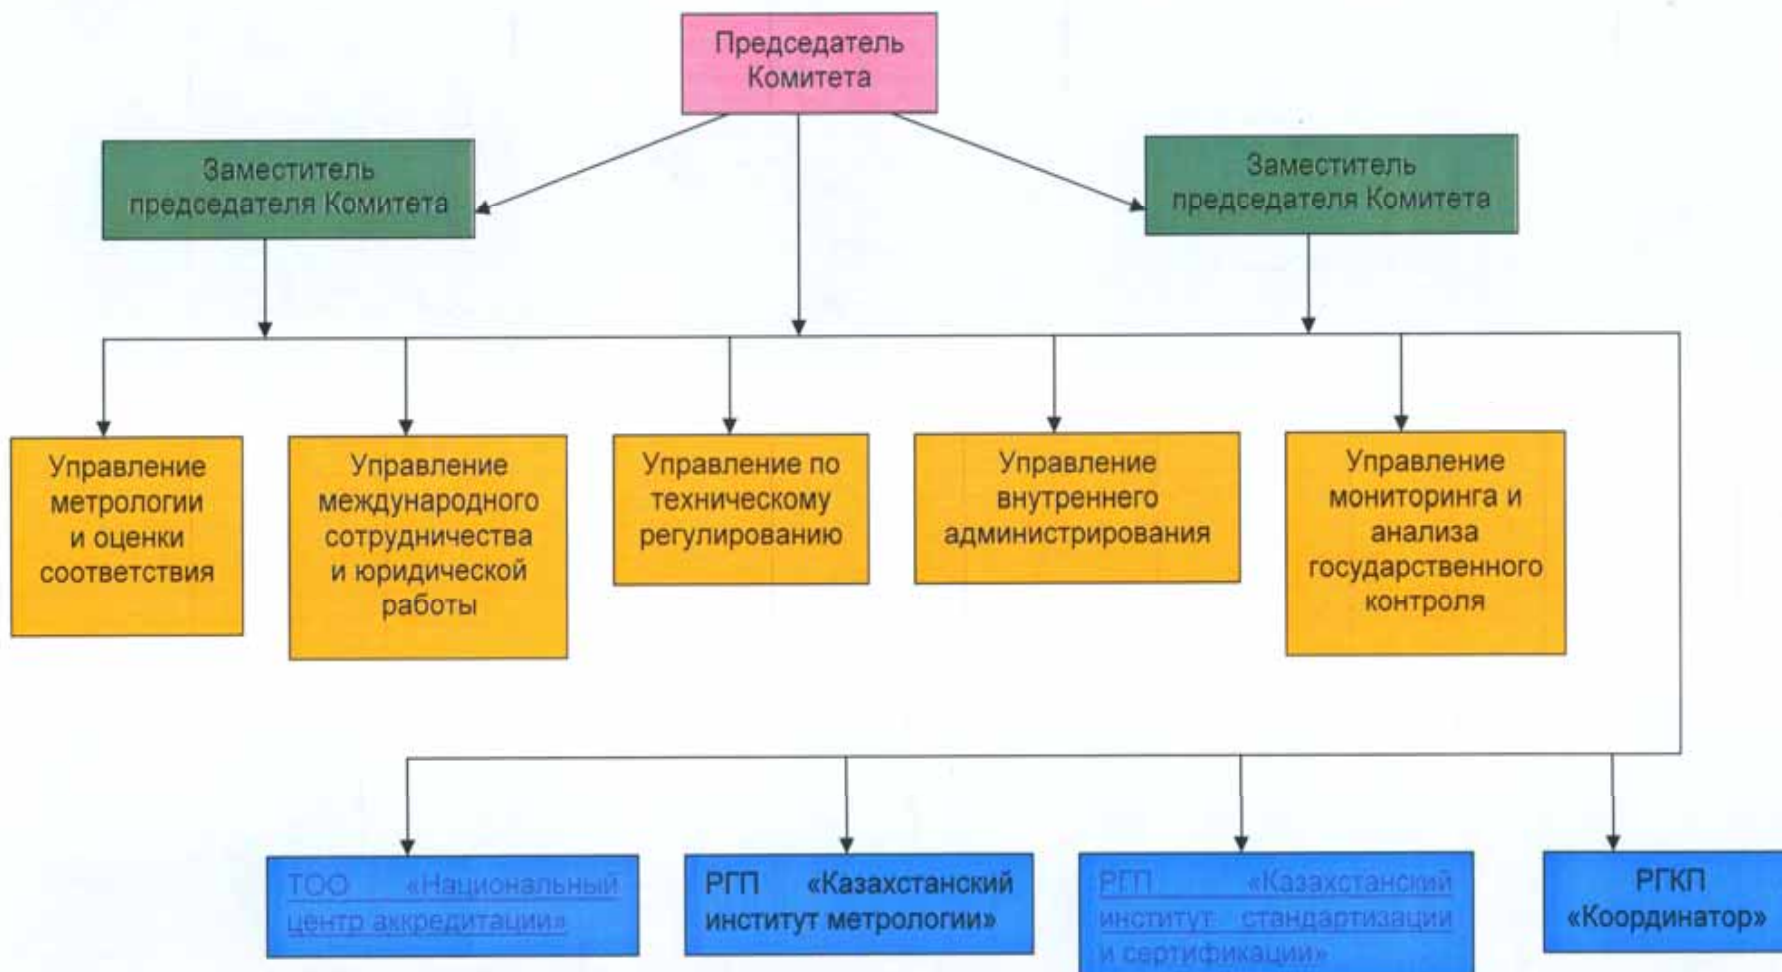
Председатель Комитета

Заместитель председателя Комитета

Заместитель председателя Комитета

Управление метрологии и оценки соответствия

Управление международного сотрудничества и юридической работы

Управление по техническому регулированию

Управление внутреннего администрирования

Управление мониторинга и анализа государственного контроля

ТОО «Национальный центр аккредитации»

РГП «Казахстанский институт метрологии»

РГП «Казахстанский институт стандартизации и сертификации»

РГКП «Координатор»